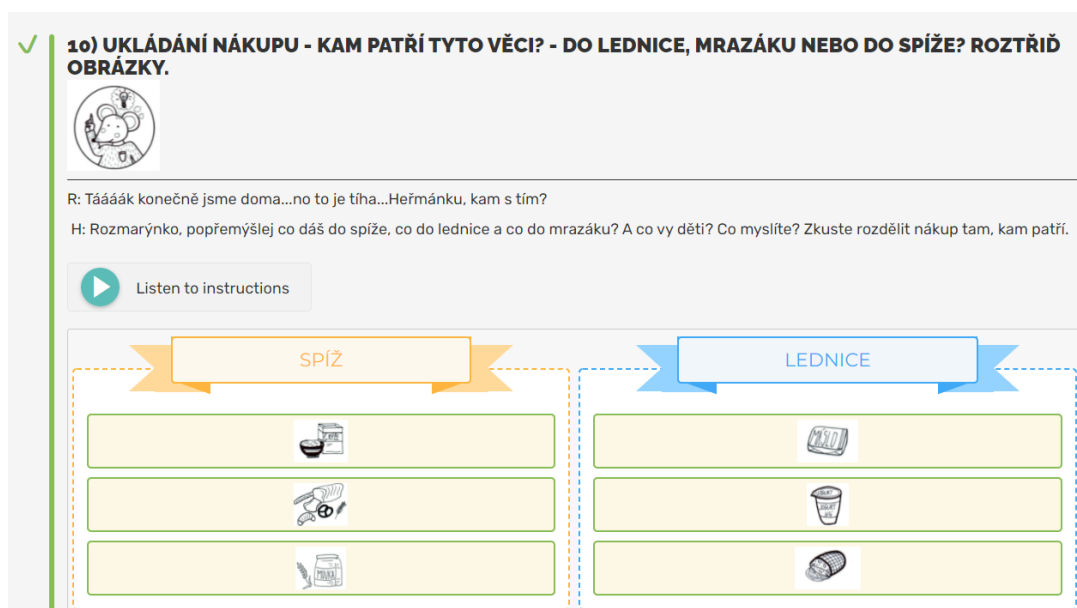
10) UKLÁDÁNÍ NÁKUPU - KAM PATŘÍ TYTO VĚCI? - DO LEDNICE, MRAZÁKU NEBO DO SPÍŽE? ROZTŘIĎ OBRÁZKY.

R: Táááák konečně jsme doma...no to je tíha...Heřmánku, kam s tím?

H: Rozmarýnko, popřemýšlej co dáš do spíže, co do lednice a co do mrazáku? A co vy děti? Co myslíte? Zkuste rozdělit nákup tam, kam patří.

Listen to instructions

SPÍŽ

LEDNICE

MÁSLO

JOGURT

MOUKA